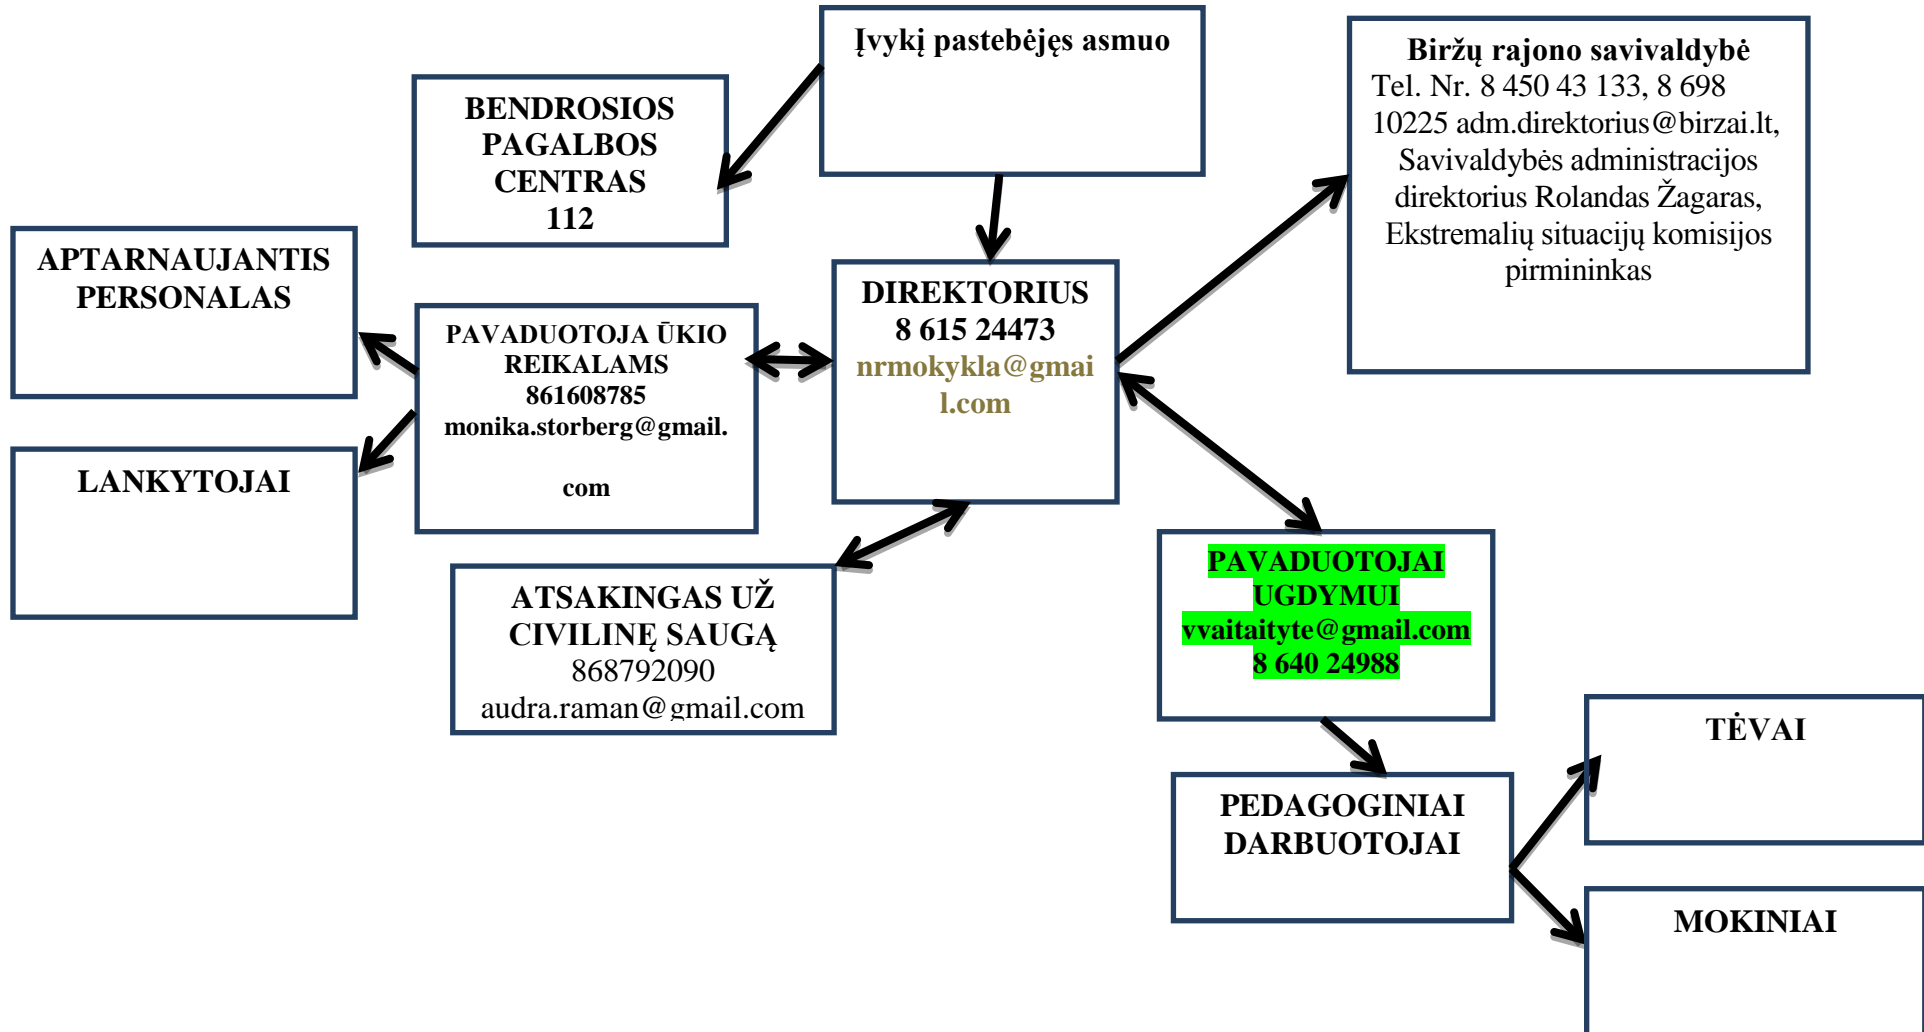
Įvykį pastebėjęs asmuo

BENDROSIOS PAGALBOS CENTRAS 112

Biržų rajono savivaldybė
Tel. Nr. 8 450 43 133, 8 698 10225 adm.direktorius@birzai.lt, Savivaldybės administracijos direktorius Rolandas Žagaras, Ekstremalių situacijų komisijos pirmininkas

APTARNAUJANTIS PERSONALAS

PAVADUOTOJA ŪKIO REIKALAMS 861608785 monika.storberg@gmail.

com

DIREKTORIUS 8 615 24473 nrmokykla@gmail.com

LANKYTOJAI

ATSAKINGAS UŽ CIVILINĘ SAUGĄ 868792090 audra.raman@gmail.com

PAVADUOTOJAI UGDYMUI vvaitaityte@gmail.com 8 640 24988

TĖVAI

PEDAGOGINIAI DARBUOTOJAI

MOKINIAI